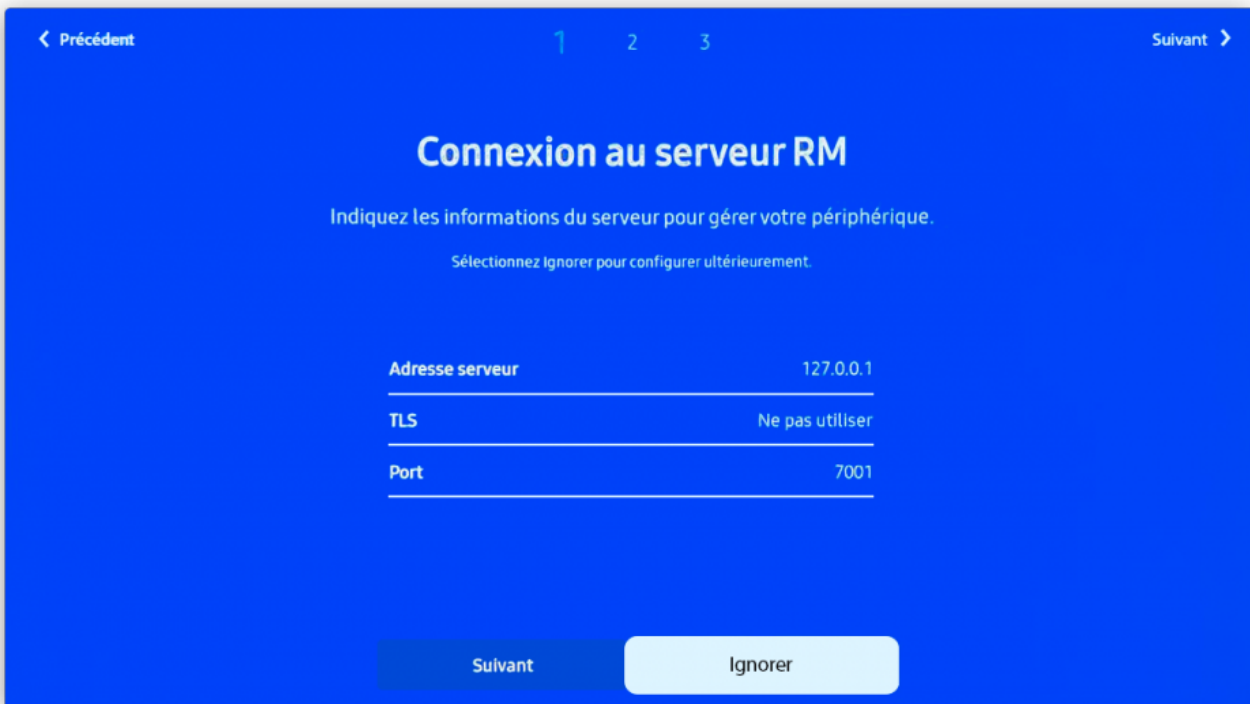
< Précédent 1 2 3 Suivant >

Connexion au serveur RM

Indiquez les informations du serveur pour gérer votre périphérique.

Sélectionnez Ignorer pour configurer ultérieurement.

| | |
|---|---|
| Adresse serveur | 127.0.0.1 |
| TLS | Ne pas utiliser |
| Port | 7001 |

Suivant Ignorer